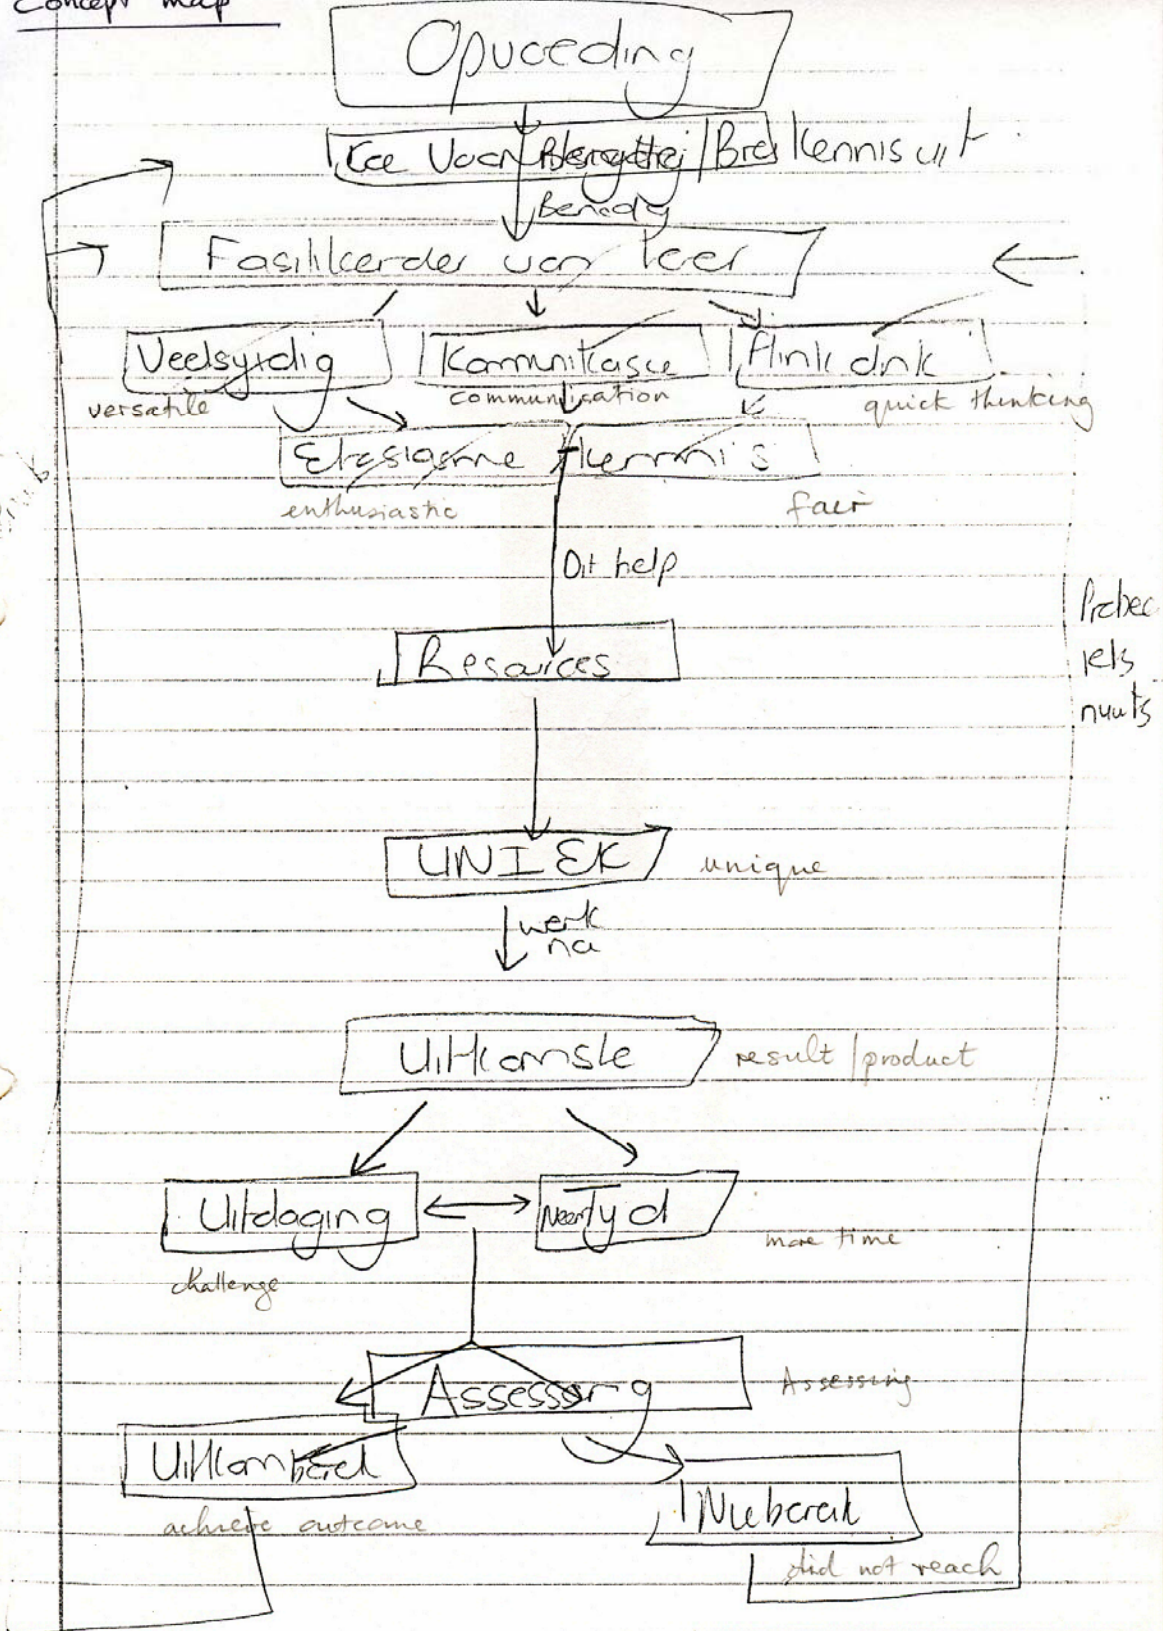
Concept map

Opvoeding

Lee Voor Bevoegdheid | Bre kennis uit

Benodig

Fasiliteerder van leer

Veelsydig
versatile

Kommunikasie
communication

Flink dink
quick thinking

Entoesiasme Regverdig
enthusiastic
fair

Dit help

Resources

Probeer iets nuuts

UNIEK
unique

werk na

Uitkomste
result | product

Uitdaging
challenge

Meer tyd
more time

Assessering
Assessing

Uitkom bereik
achieve outcome

Nie bereik
did not reach